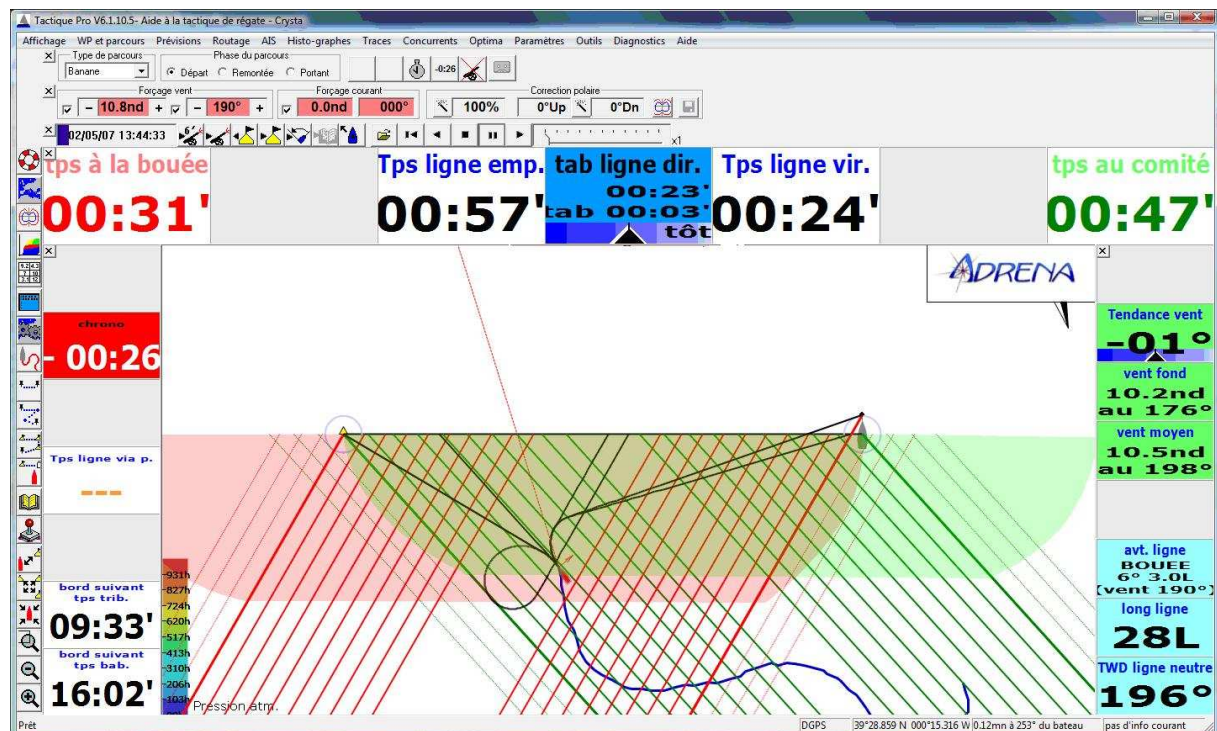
Tactique Pro V6.1.10.5- Aide à la tactique de régate - Crysta

Affichage WP et parcours Prévisions Routage AIS Histo-graphes Traces Concurrents Optima Paramètres Outils Diagnostics Aide

Type de parcours
Banane
Phase du parcours
Départ Remontée Portant
-0:26

Forçage vent
10.8nd 190°
Forçage courant
0.0nd 000°
100%
Correction polaire
0°Up 0°Dn

02/05/07 13:44:33
x1

tps à la bouée
00:31'
Tps ligne emp.
00:57'
tab ligne dir.
00:23'
tab 00:03'
tôt
Tps ligne vir.
00:24'
tps au comité
00:47'

ADRENA

chrono
- 00:26

Tps ligne via p.
---

bord suivant tps trib.
09:33'
bord suivant tps bab.
16:02'

-931h
-827h
-724h
-620h
-517h
-413h
-310h
-206h
-103h
Pression atm.

Tendance vent
-01°
vent fond
10.2nd au 176°
vent moyen
10.5nd au 198°

avt. ligne
BOUEE
6° 3.0L
(vent 190°)
long ligne
28L
TWD ligne neutre
196°

Prêt
DGPS
39°28.859 N 000°15.316 W 0.12mn à 253° du bateau
pas d'info courant